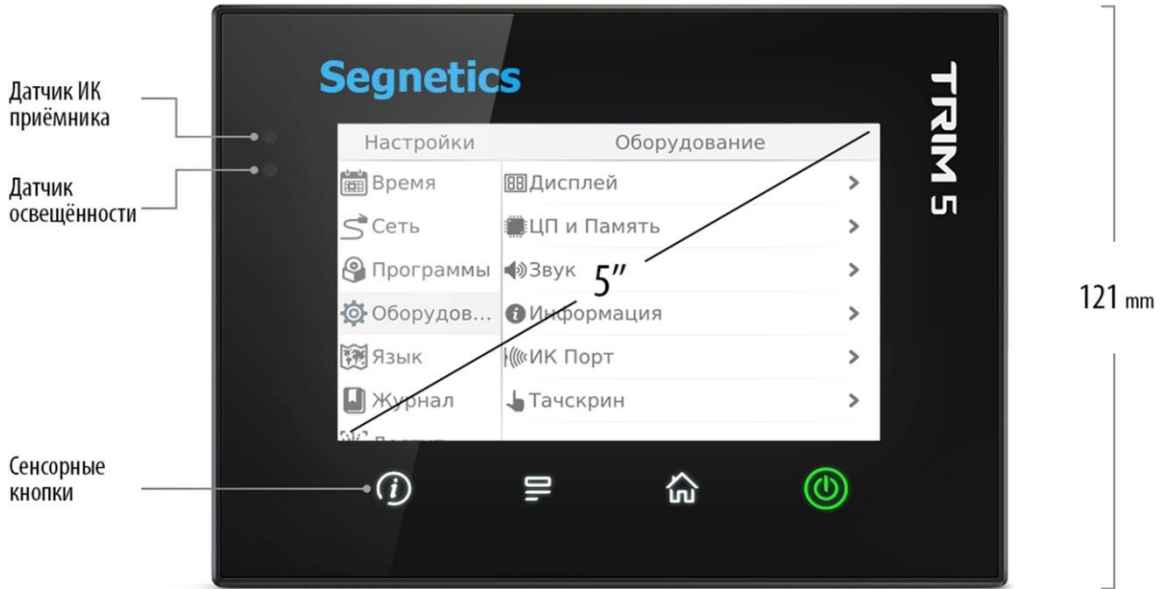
Датчик ИК приёмника

Датчик освещённости

Сенсорные кнопки

Segnetics

TRIM 5

121 mm

5″

| Настройки | Оборудование |
|---|---|
| Время | Дисплей > |
| Сеть | ЦП и Память > |
| Программы | Звук > |
| Оборудов... | Информация > |
| Язык | ИК Порт > |
| Журнал | Тачскрин > |
| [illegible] | |